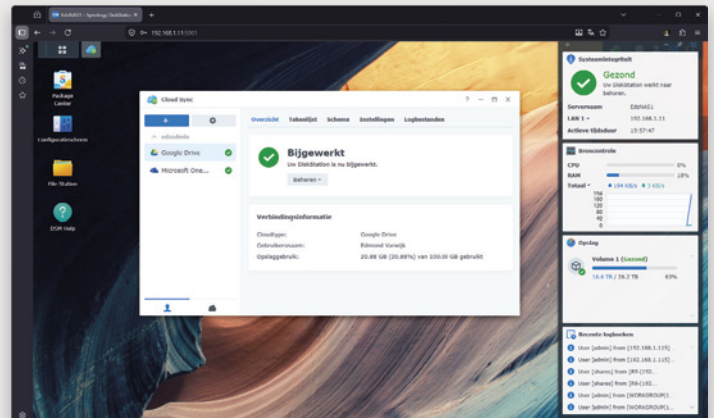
EdsNAS1 - Synology DiskStation
192.168.1.11:5001

Package Center
Configuratiescherm
File Station
DSM Help

Cloud Sync
edssdmin
Google Drive
Microsoft One...

Overzicht Takenlijst Schema Instellingen Logbestanden

Bijgewerkt
Uw DiskStation is nu bijgewerkt.
Beheren

Verbindingsinformatie
Cloudtype: Google Drive
Gebruikersnaam: Edmond Varwijk
Opslaggebruik: 20.88 GB (20.88%) van 100.00 GB gebruikt

Systeemintegriteit
Gezond
Uw DiskStation werkt naar behoren.
Servernaam EdsNAS1
LAN 1 192.168.1.11
Actieve tijdsduur 15:57:47

Broncontrole
CPU 0%
RAM 18%
Totaal 184 kB/s 3 kB/s

Opslag
Volume 1 (Gezond)
16.4 TB / 26.2 TB 63%

Recente logboeken
User [admin] from [192.168.1.115]...
User [admin] from [192.168.1.115]...
User [shares] from [R5 [192...
User [shares] from [R6 [192...
User [admin] from [192.168.1.115]...
User [admin] from [WORKGROUP]...
User [admin] from [WORKGROUP]...